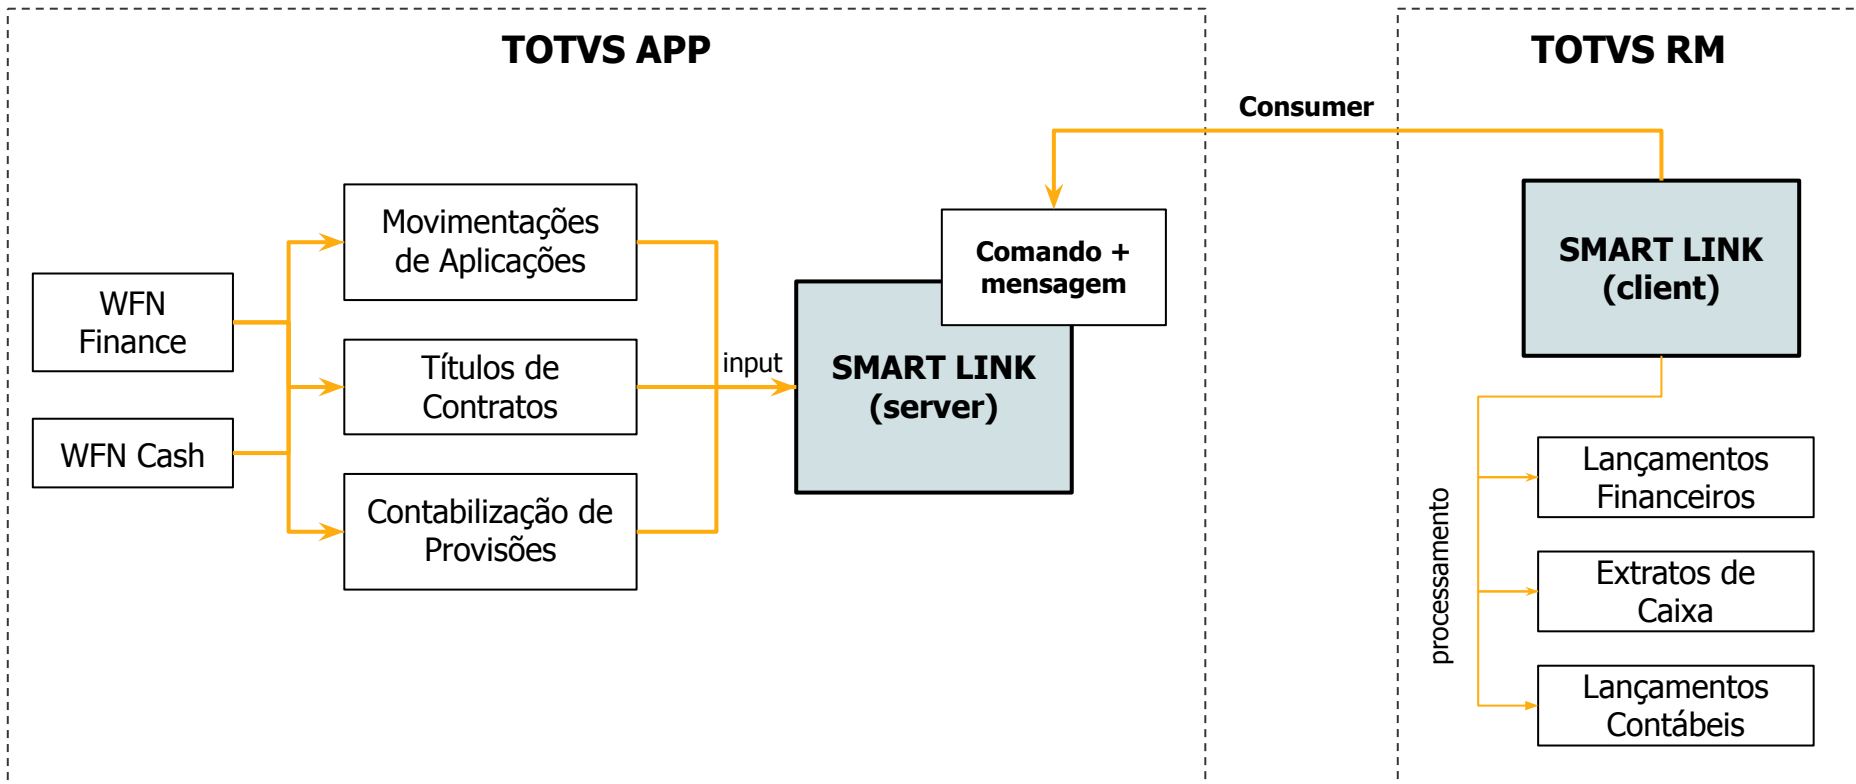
TOTVS APP

TOTVS RM

Consumer

WFN Finance

WFN Cash

Movimentações de Aplicações

Títulos de Contratos

Contabilização de Provisões

input

Comando + mensagem

SMART LINK (server)

SMART LINK (client)

processamento

Lançamentos Financeiros

Extratos de Caixa

Lançamentos Contábeis